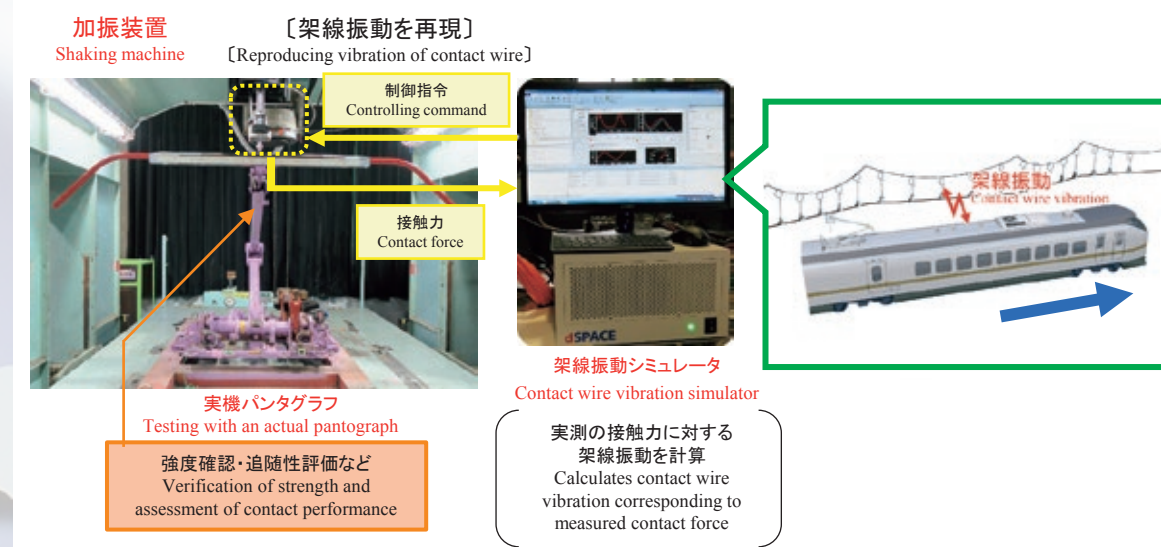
加振装置
Shaking machine

〔架線振動を再現〕
〔Reproducing vibration of contact wire〕

制御指令
Controlling command

接触力
Contact force

dSPACE

架線振動
Contact wire vibration

実機パンタグラフ
Testing with an actual pantograph

架線振動シミュレータ
Contact wire vibration simulator

強度確認・追随性評価など
Verification of strength and assessment of contact performance

実測の接触力に対する架線振動を計算
Calculates contact wire vibration corresponding to measured contact force